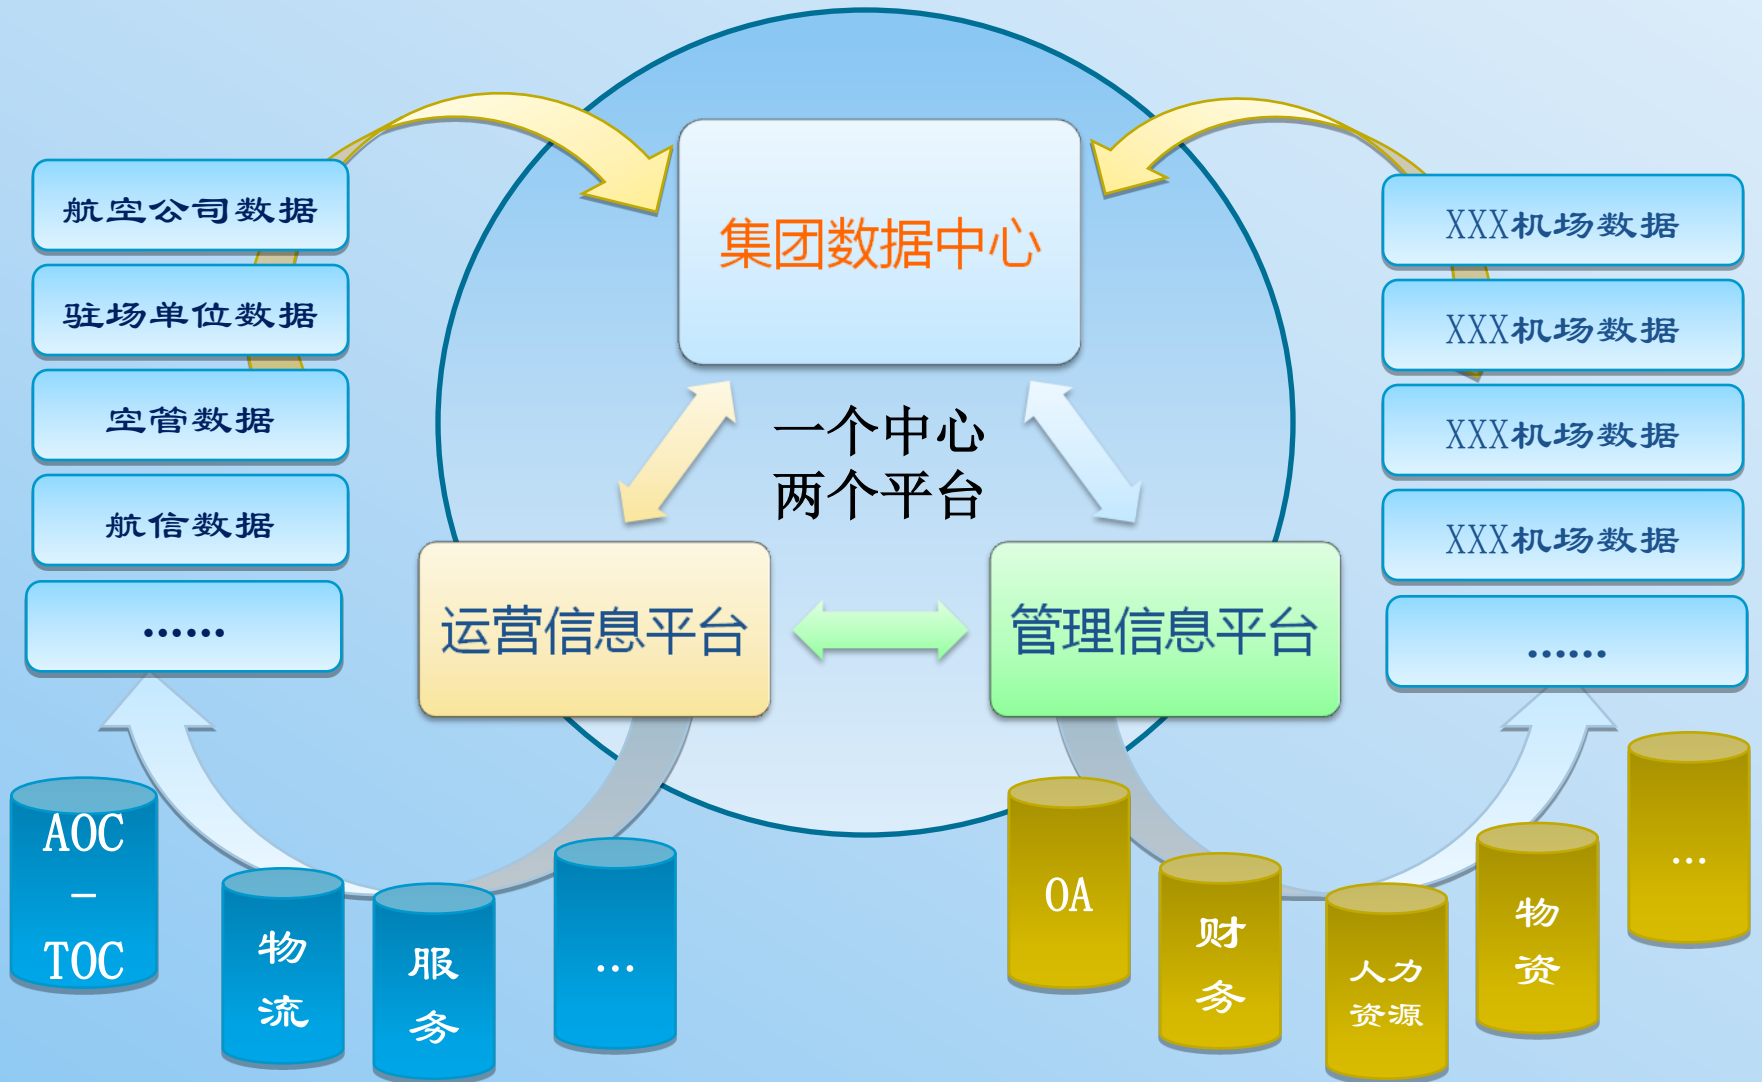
航空公司数据

驻场单位数据

空管数据

航信数据

……

集团数据中心

一个中心
两个平台

XXX机场数据

XXX机场数据

XXX机场数据

XXX机场数据

……

运营信息平台

管理信息平台

AOC
—
TOC

物流

服务

…

OA

财务

人力资源

物资

…